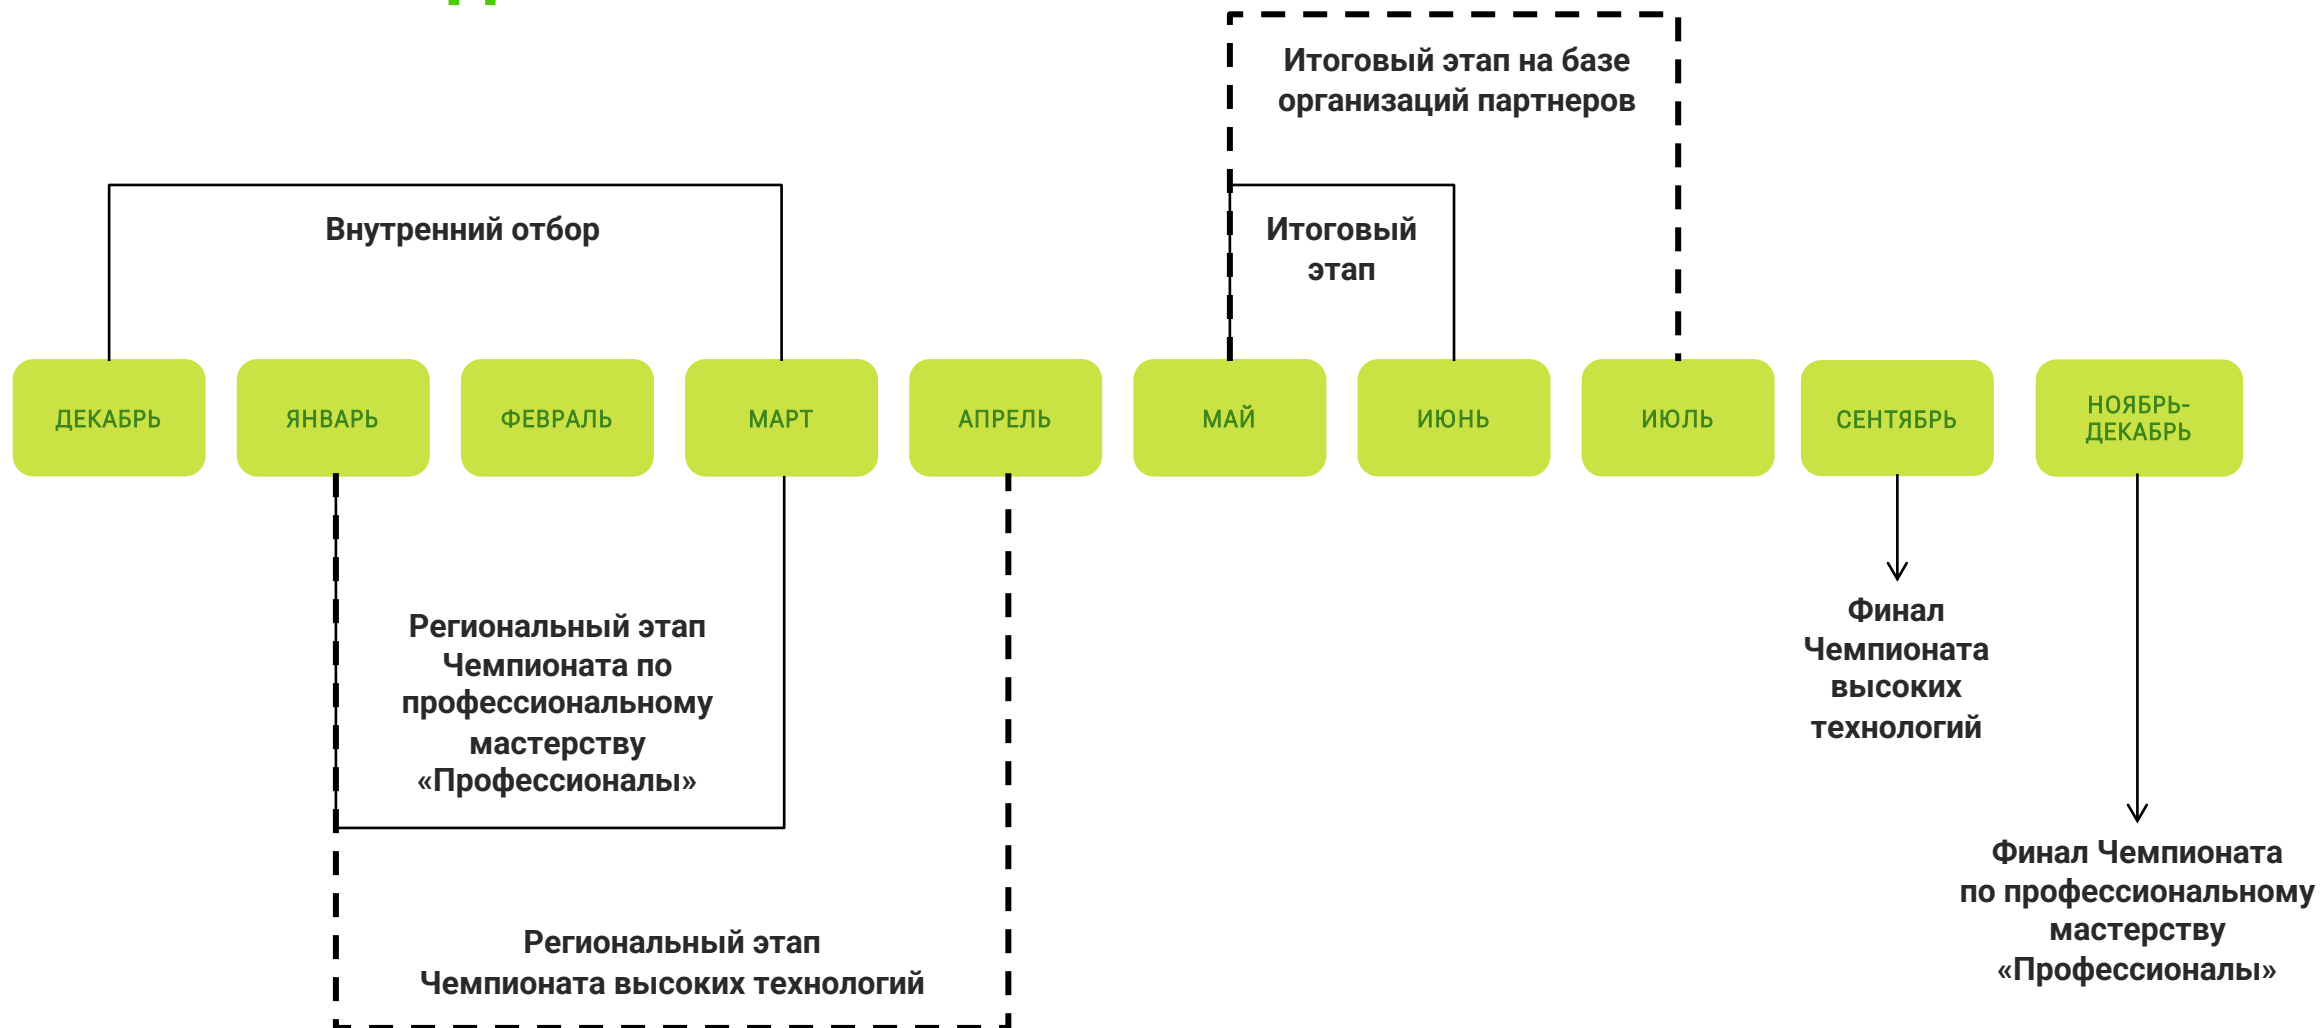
Итоговый этап на базе организаций партнеров

Внутренний отбор

Итоговый этап

ДЕКАБРЬ

ЯНВАРЬ

ФЕВРАЛЬ

МАРТ

АПРЕЛЬ

МАЙ

ИЮНЬ

ИЮЛЬ

СЕНТЯБРЬ

НОЯБРЬ-ДЕКАБРЬ

Региональный этап Чемпионата по профессиональному мастерству «Профессионалы»

Финал Чемпионата высоких технологий

Региональный этап Чемпионата высоких технологий

Финал Чемпионата по профессиональному мастерству «Профессионалы»